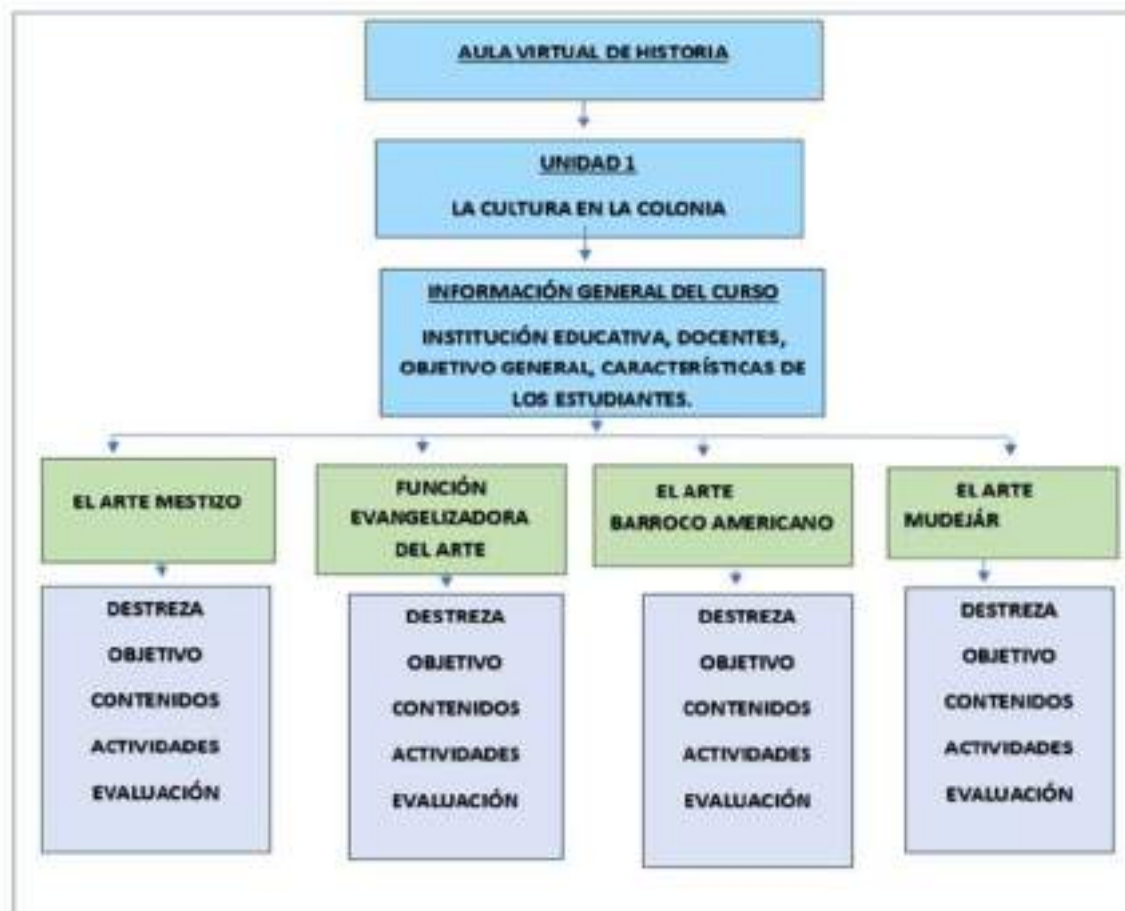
AULA VIRTUAL DE HISTORIA

UNIDAD 1

LA CULTURA EN LA COLONIA

INFORMACIÓN GENERAL DEL CURSO

INSTITUCIÓN EDUCATIVA, DOCENTES, OBJETIVO GENERAL, CARACTERÍSTICAS DE LOS ESTUDIANTES.

EL ARTE MESTIZO

DESTREZA
OBJETIVO
CONTENIDOS
ACTIVIDADES
EVALUACIÓN

FUNCIÓN EVANGELIZADORA DEL ARTE

DESTREZA
OBJETIVO
CONTENIDOS
ACTIVIDADES
EVALUACIÓN

EL ARTE BARROCO AMERICANO

DESTREZA
OBJETIVO
CONTENIDOS
ACTIVIDADES
EVALUACIÓN

EL ARTE MUDEJÁR

DESTREZA
OBJETIVO
CONTENIDOS
ACTIVIDADES
EVALUACIÓN